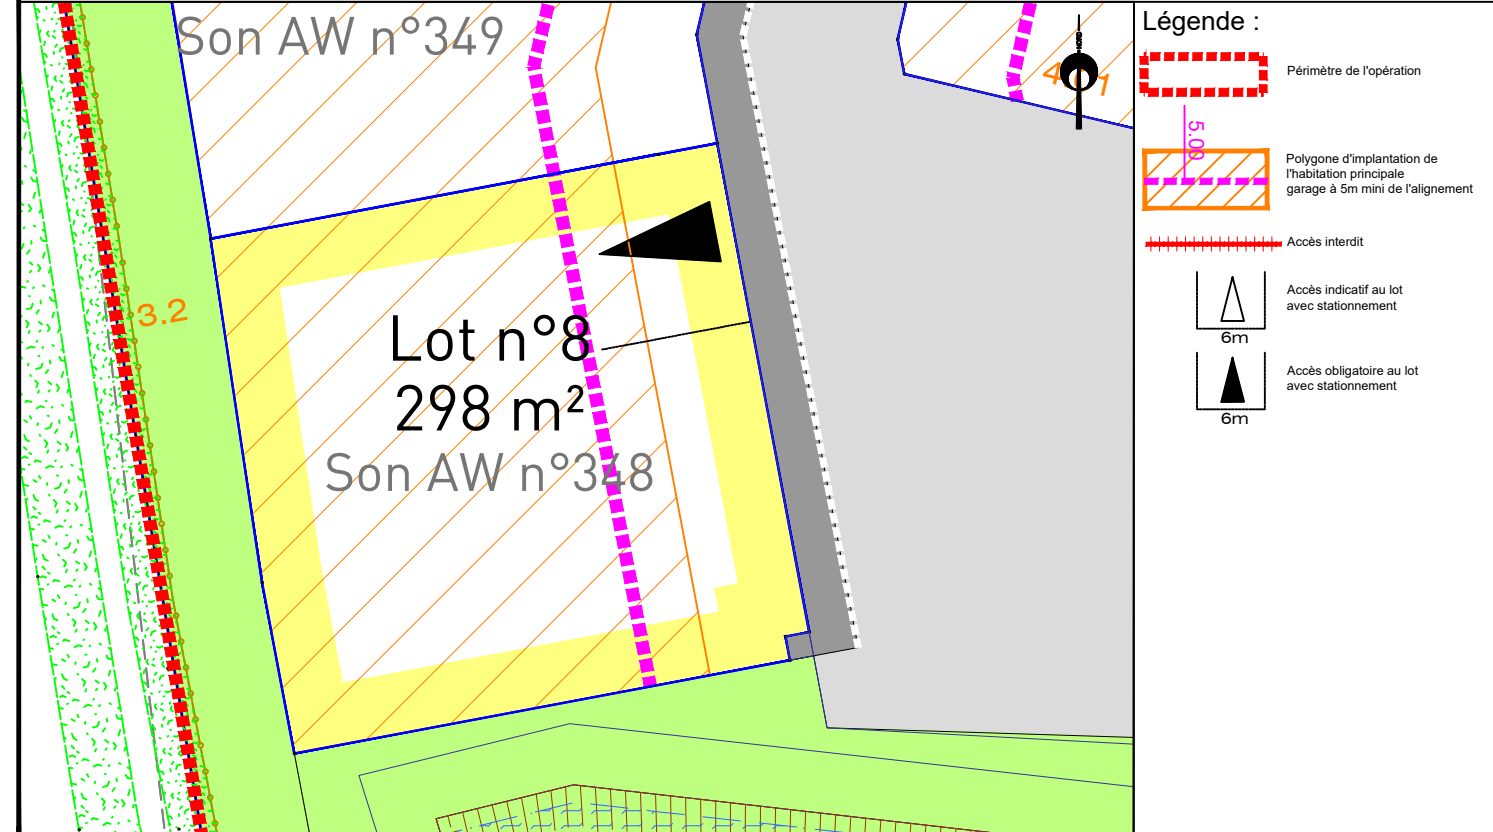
Son AW n°349

4 1

3.2

Lot n°8
298 m²
Son AW n°348

Légende :

Périmètre de l'opération

5.00

Polygone d'implantation de l'habitation principale garage à 5m mini de l'alignement

Accès interdit

Accès indicatif au lot avec stationnement

6m

Accès obligatoire au lot avec stationnement

6m